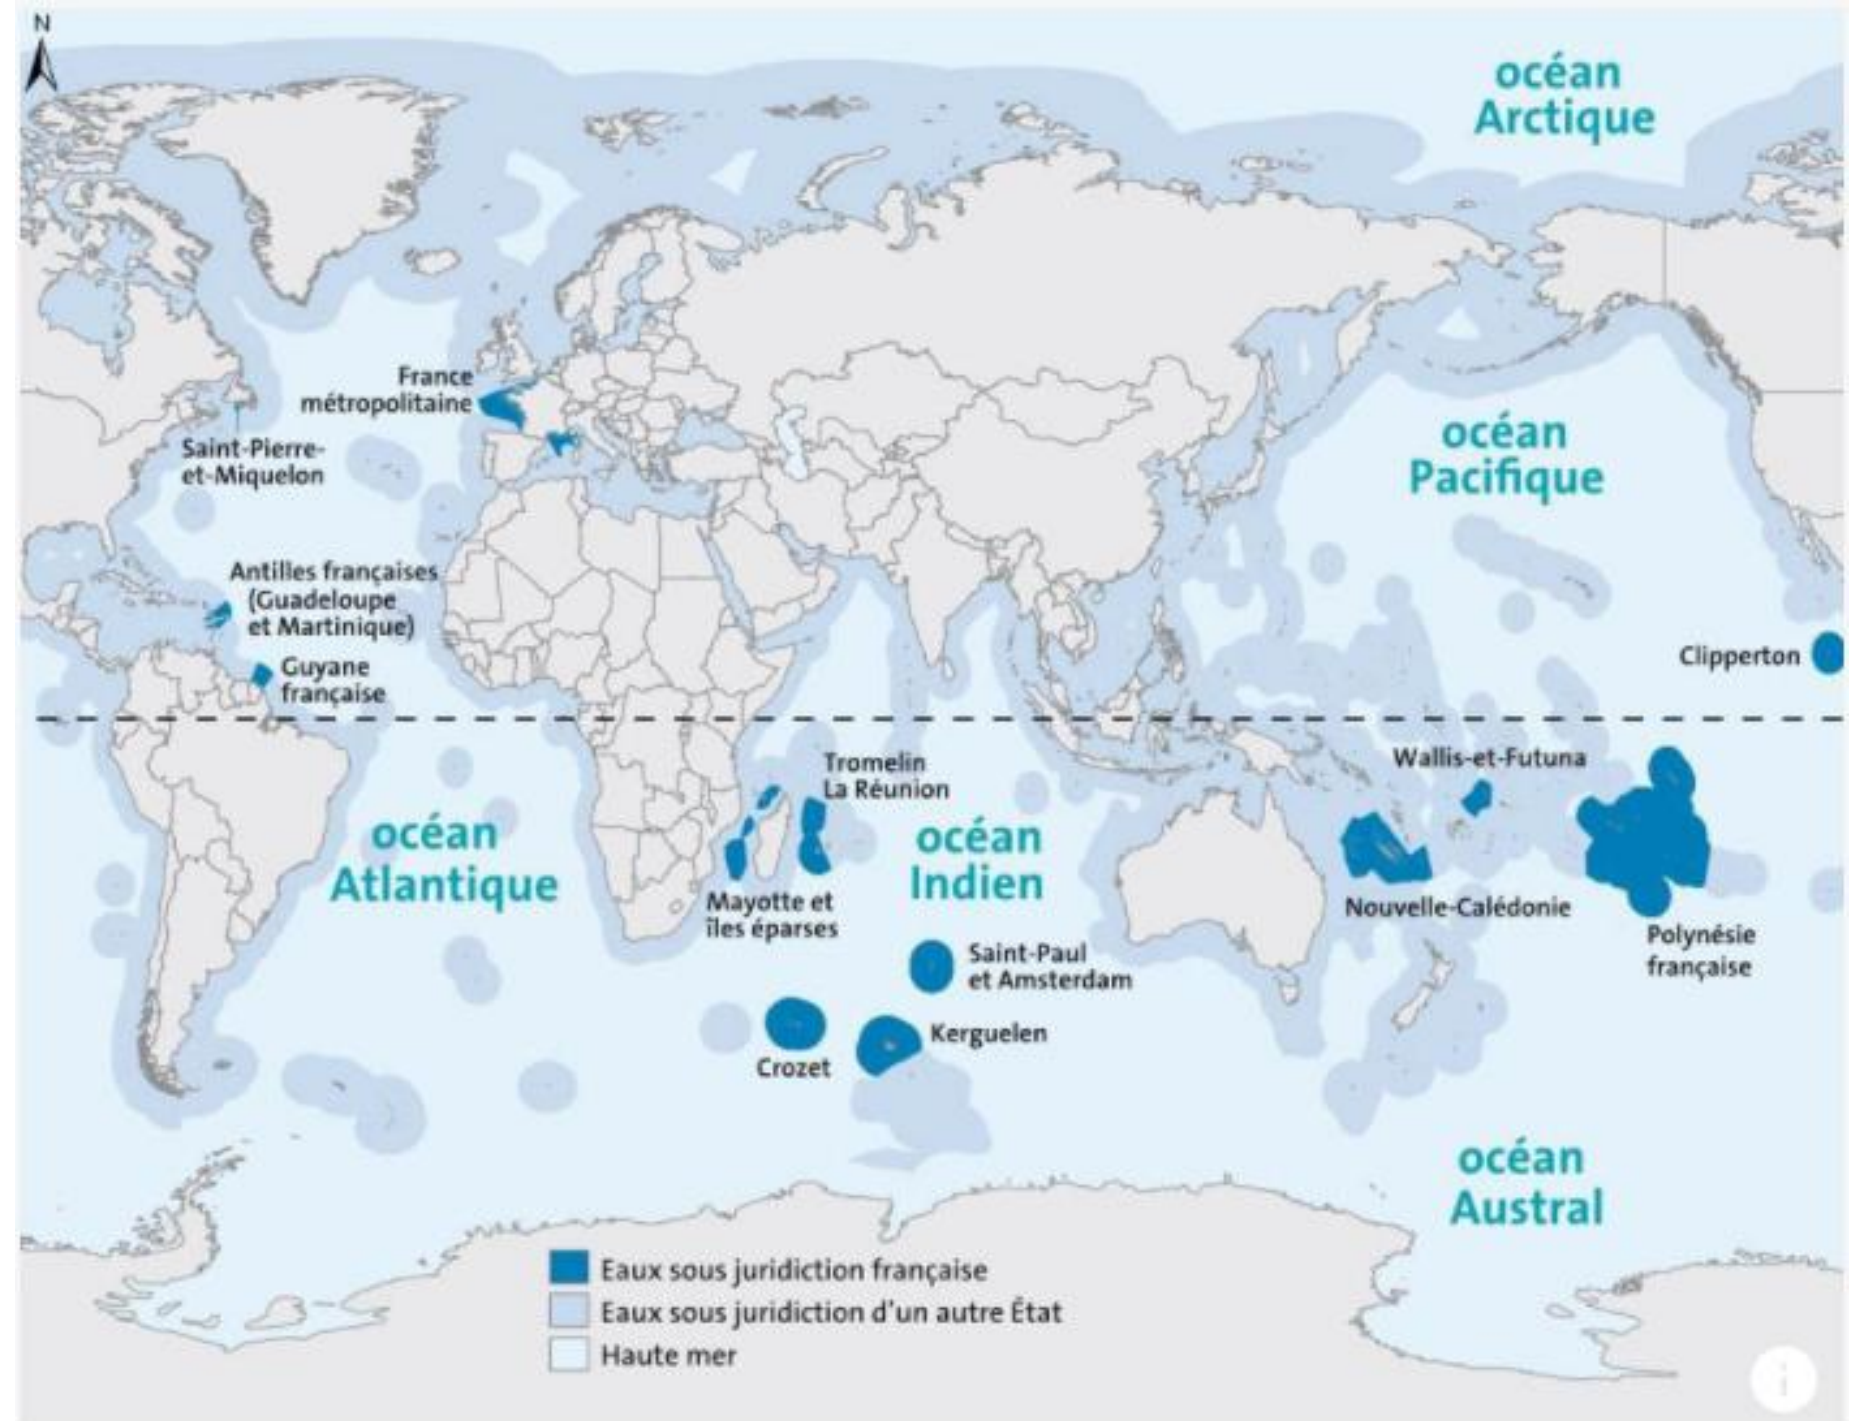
N

océan Arctique

France métropolitaine

Saint-Pierre-et-Miquelon

océan Pacifique

Antilles françaises (Guadeloupe et Martinique)

Guyane française

Clipperton

Tromelin
La Réunion

Wallis-et-Futuna

océan Atlantique

océan Indien

Mayotte et îles éparses

Nouvelle-Calédonie

Polynésie française

Saint-Paul et Amsterdam

Kerguelen

Crozet

océan Austral

Eaux sous juridiction française
Eaux sous juridiction d'un autre État
Haute mer